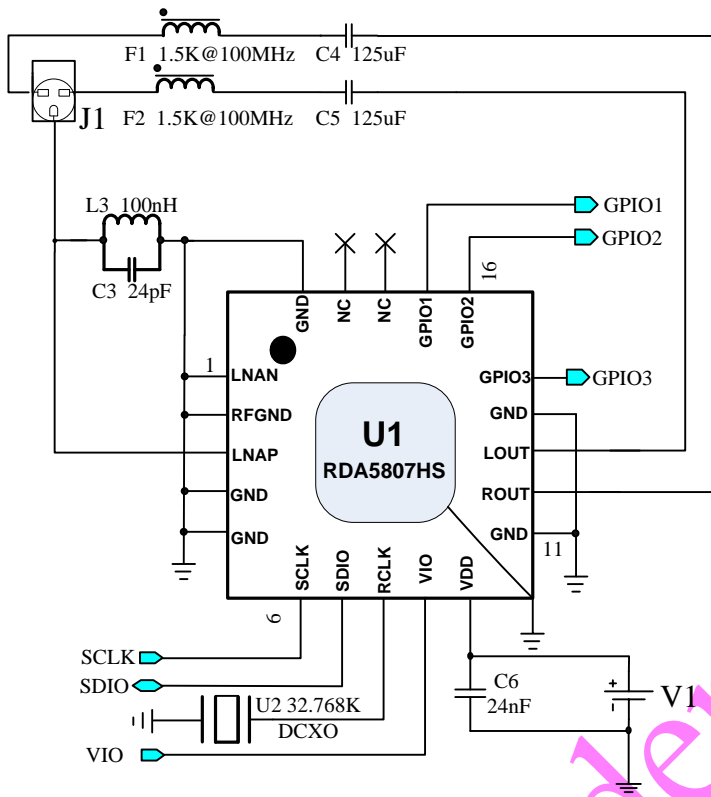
F1 1.5K@100MHz
C4 125uF
F2 1.5K@100MHz
C5 125uF
J1

L3 100nH
C3 24pF

GPIO1
GPIO2
16

GND NC NC GPIO1 GPIO2

1
LNAN
RFGND
LNAP
GND
GND

U1
RDA5807HS

GPIO3
GPIO3
GND
LOUT
ROUT
GND
11

SCLK SDIO RCLK VIO VDD
6

SCLK
SDIO
U2 32.768K
DCXO
VIO

C6
24nF
V1